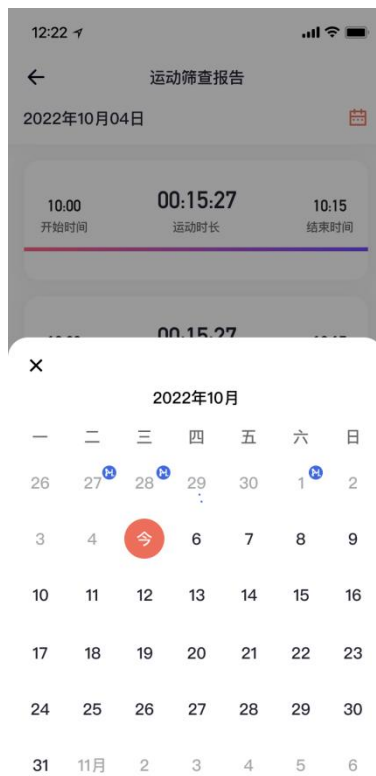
12:22

运动筛查报告

2022年10月04日

10:00
开始时间

00:15:27
运动时长

10:15
结束时间

00:15:27

2022年10月

| 一 | 二 | 三 | 四 | 五 | 六 | 日 |
|---|---|---|---|---|---|---|
| 26 | 27 | 28 | 29 | 30 | 1 | 2 |
| 3 | 4 | 今 | 6 | 7 | 8 | 9 |
| 10 | 11 | 12 | 13 | 14 | 15 | 16 |
| 17 | 18 | 19 | 20 | 21 | 22 | 23 |
| 24 | 25 | 26 | 27 | 28 | 29 | 30 |
| 31 | 11月 | 2 | 3 | 4 | 5 | 6 |